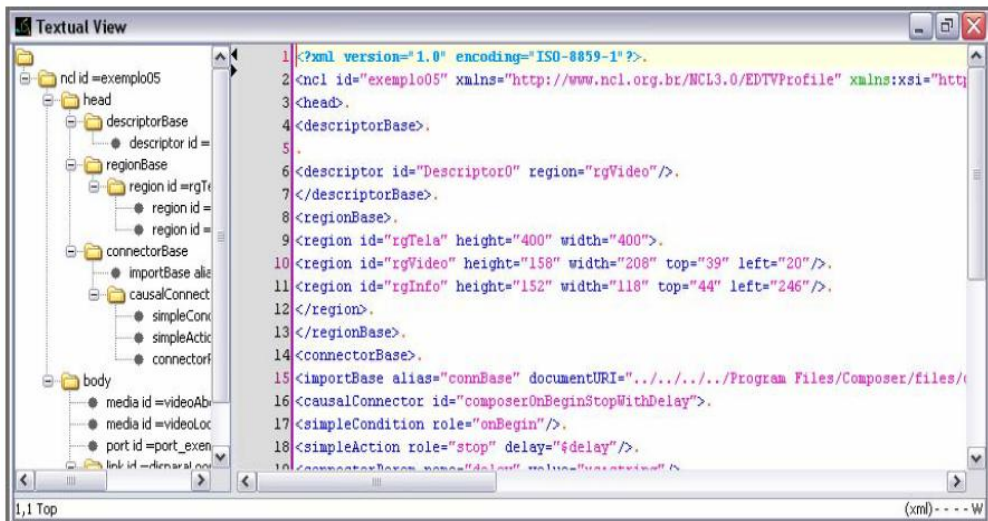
Textual View

ncl id =exemplo05
head
descriptorBase
descriptor id =
regionBase
region id =rgTe
region id =
region id =
connectorBase
importBase alia
causalConnect
simpleCond
simpleActio
connectorP
body
media id =videoAb
media id =videoLoc
port id =port_exem
link id =disparaLoc

1 <?xml version="1.0" encoding="ISO-8859-1"?>.
2 <ncl id="exemplo05" xmlns="http://www.ncl.org.br/NCL3.0/EDTVProfile" xmlns:xsi="http
3 <head>.
4 <descriptorBase>.
5 .
6 <descriptor id="Descriptor0" region="rgVideo"/>.
7 </descriptorBase>.
8 <regionBase>.
9 <region id="rgTela" height="400" width="400">.
10 <region id="rgVideo" height="158" width="208" top="39" left="20"/>.
11 <region id="rgInfo" height="152" width="118" top="44" left="246"/>.
12 </region>.
13 </regionBase>.
14 <connectorBase>.
15 <importBase alias="connBase" documentURI="../../../../Program Files/Composer/files/
16 <causalConnector id="composerOnBeginStopWithDelay">.
17 <simpleCondition role="onBegin"/>.
18 <simpleAction role="stop" delay="$delay"/>.
19 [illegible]

1,1 Top
(xml) - - - - W